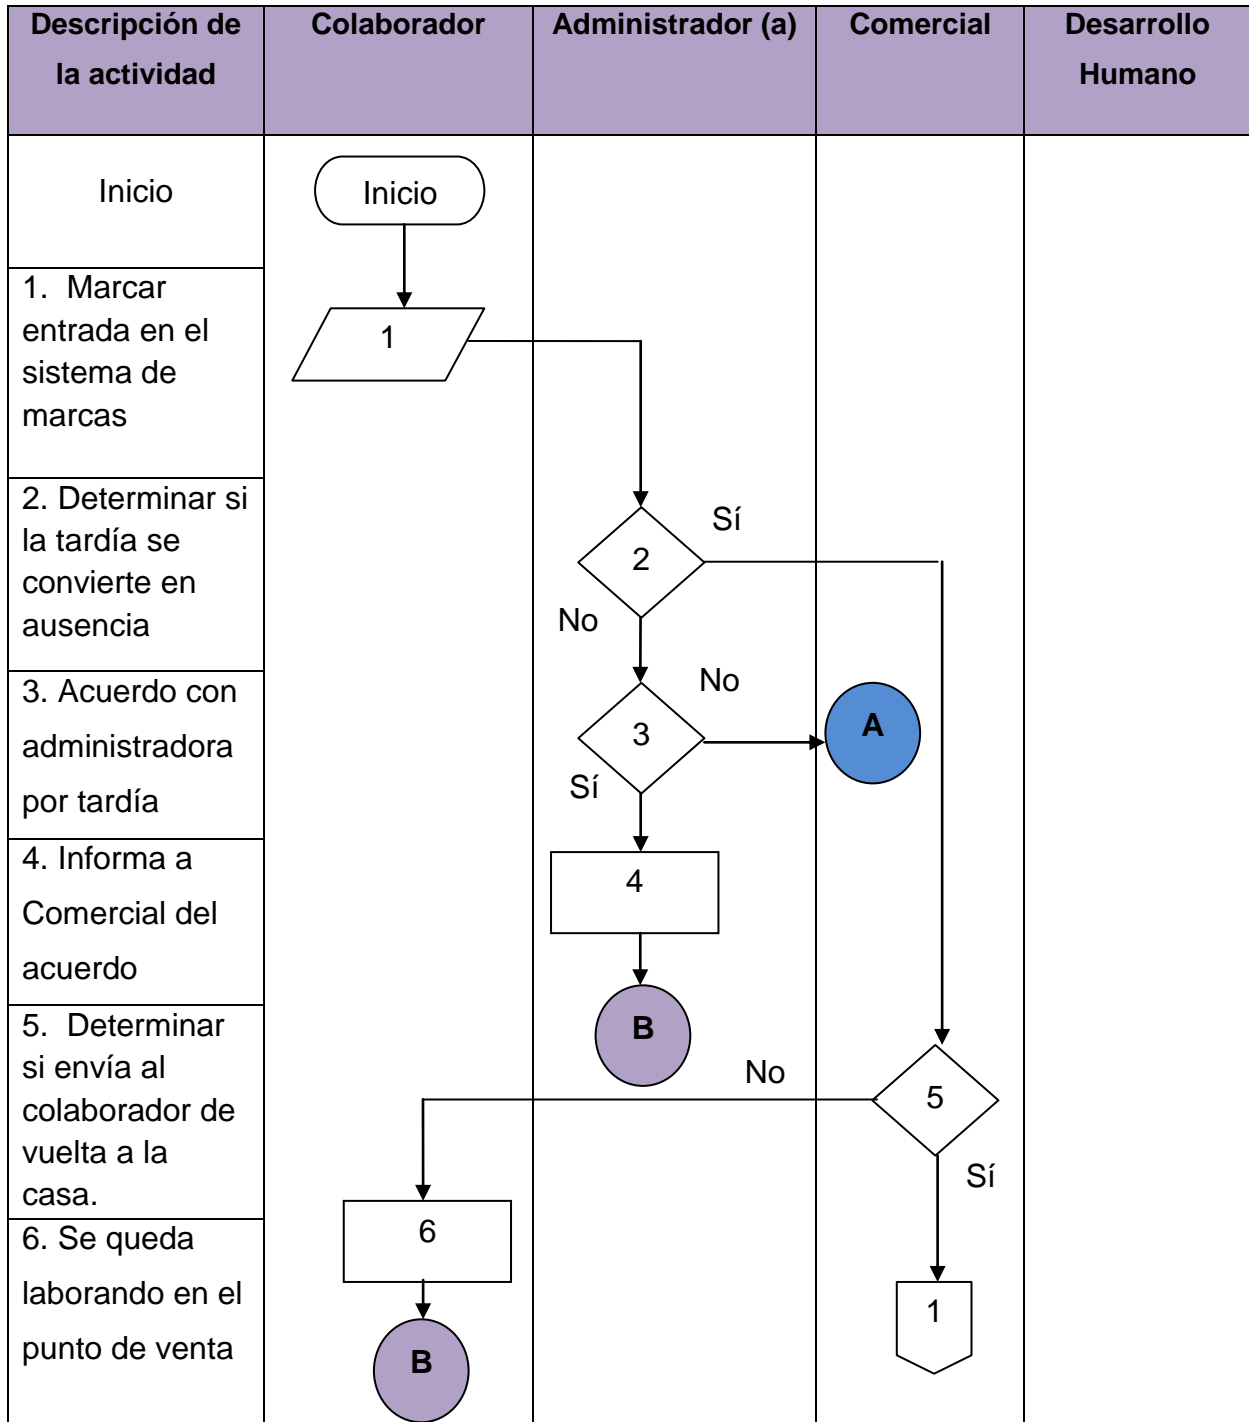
| Descripción de la actividad | Colaborador | Administrador (a) | Comercial | Desarrollo Humano |
|---|---|---|---|---|
| Inicio | Inicio | | | |
| 1. Marcar entrada en el sistema de marcas | 1 | | | |
| 2. Determinar si la tardía se convierte en ausencia | | 2 Sí No | | |
| 3. Acuerdo con administradora por tardía | | 3 No Sí | A | |
| 4. Informa a Comercial del acuerdo | | 4 B | | |
| 5. Determinar si envía al colaborador de vuelta a la casa. | | No | 5 Sí | |
| 6. Se queda laborando en el punto de venta | 6 B | | 1 | |